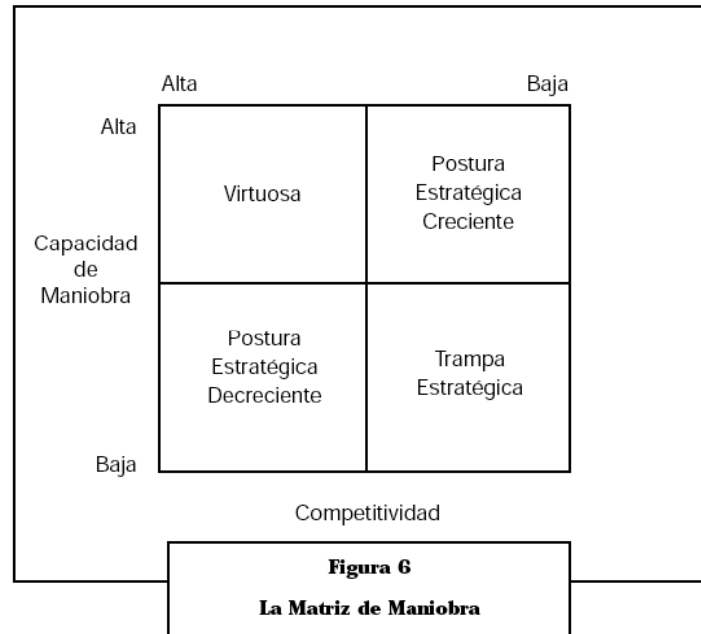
Alta

Baja

Alta

Capacidad de Maniobra

Baja

| Virtuosa | Postura Estratégica Creciente |
|---|---|
| Postura Estratégica Decreciente | Trampa Estratégica |

Competitividad

**Figura 6**

**La Matriz de Maniobra**